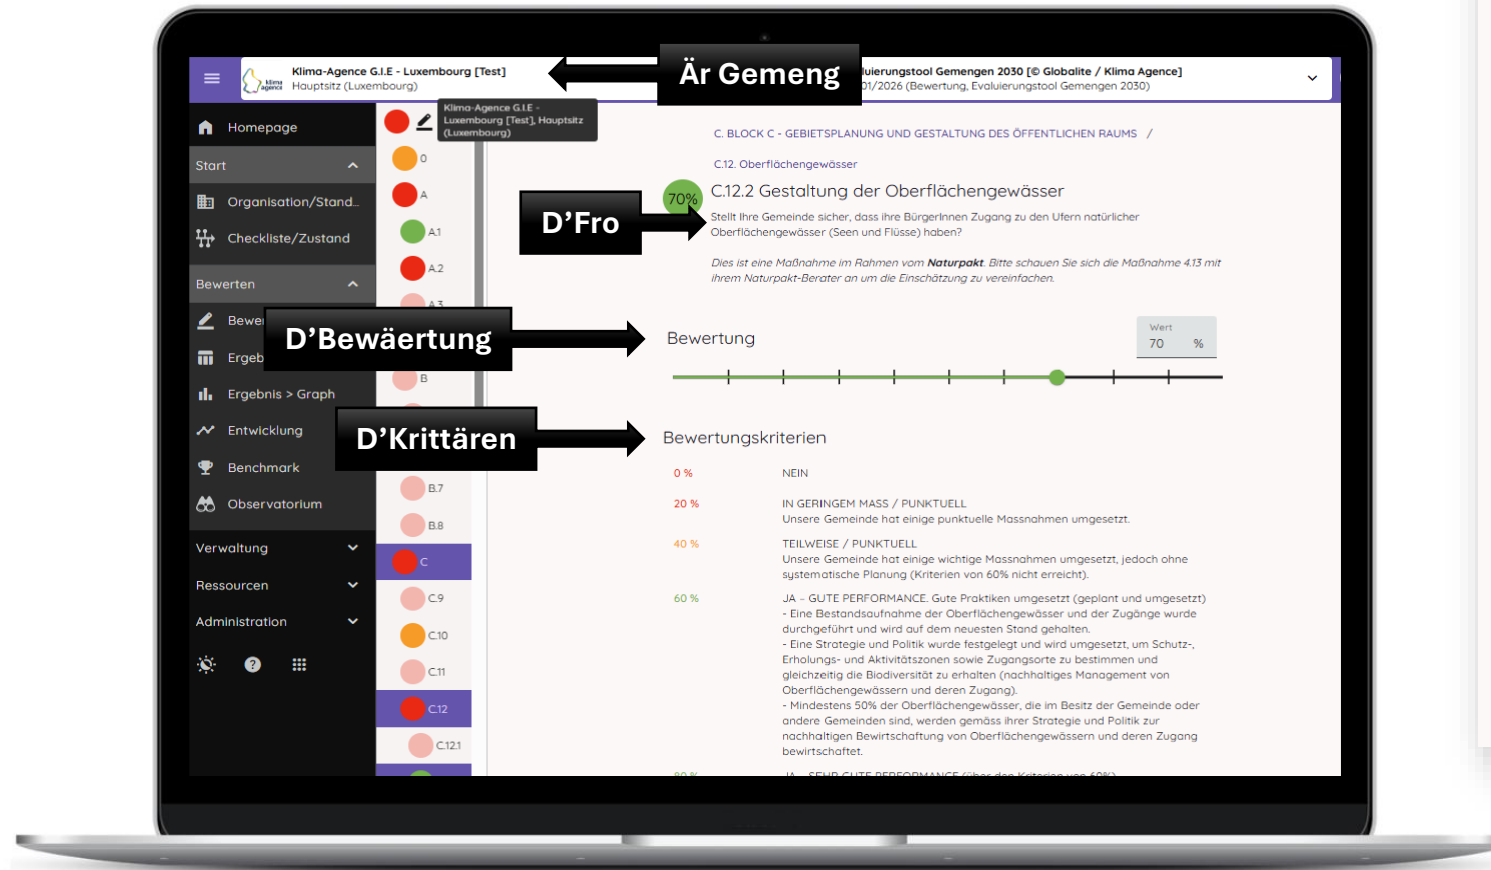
Klima-Agence G.I.E - Luxembourg [Test]
Hauptsitz (Luxembourg)

Är Gemeng

luierungstool Gemengen 2030 [© Globalite / Klima Agence]
01/2026 (Bewertung, Evaluierungstool Gemengen 2030)

Klima-Agence G.I.E - Luxembourg [Test], Hauptsitz (Luxembourg)

Homepage
Start
Organisation/Stand...
Checkliste/Zustand
Bewerten
Bewe
Ergeb
Ergebnis > Graph
Entwicklung
Benchmark
Observatorium
Verwaltung
Ressourcen
Administration

0
A
A1
A2
A3
B
B7
B8
C
C9
C10
C11
C12
C12.1

C. BLOCK C - GEBIETSPLANUNG UND GESTALTUNG DES ÖFFENTLICHEN RAUMS /

C.12. Oberflächengewässer

70%
C.12.2 Gestaltung der Oberflächengewässer

D'Fro

Stellt Ihre Gemeinde sicher, dass ihre BürgerInnen Zugang zu den Ufern natürlicher Oberflächengewässer (Seen und Flüsse) haben?

Dies ist eine Maßnahme im Rahmen vom Naturpakt. Bitte schauen Sie sich die Maßnahme 4.13 mit ihrem Naturpakt-Berater an um die Einschätzung zu vereinfachen.

D'Bewäertung

Bewertung

Wert
70 %

D'Krittären

Bewertungskriterien

0 % NEIN

20 % IN GERINGEM MASS / PUNKTUELL
Unsere Gemeinde hat einige punktuelle Massnahmen umgesetzt.

40 % TEILWEISE / PUNKTUELL
Unsere Gemeinde hat einige wichtige Massnahmen umgesetzt, jedoch ohne systematische Planung (Kriterien von 60% nicht erreicht).

60 % JA - GUTE PERFORMANCE. Gute Praktiken umgesetzt (geplant und umgesetzt)
- Eine Bestandsaufnahme der Oberflächengewässer und der Zugänge wurde durchgeführt und wird auf dem neuesten Stand gehalten.
- Eine Strategie und Politik wurde festgelegt und wird umgesetzt, um Schutz-, Erholungs- und Aktivitätszonen sowie Zugangsorte zu bestimmen und gleichzeitig die Biodiversität zu erhalten (nachhaltiges Management von Oberflächengewässern und deren Zugang).
- Mindestens 50% der Oberflächengewässer, die im Besitz der Gemeinde oder andere Gemeinden sind, werden gemäss ihrer Strategie und Politik zur nachhaltigen Bewirtschaftung von Oberflächengewässern und deren Zugang bewirtschaftet.

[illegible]